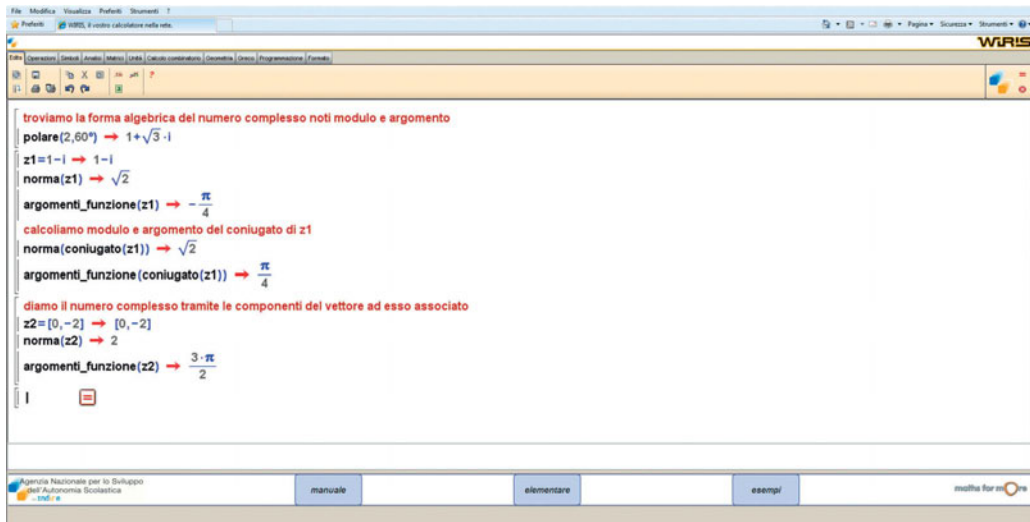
File Modifica Visualizza Preferiti Strumenti ?

Preferiti | WIRIS, il vostro calcolatore nella rete.

Pagina ▾ Sicurezza ▾ Strumenti ▾

WIRIS

Edita | Operazioni | Simboli | Analisi | Matrici | Unità | Calcolo combinatorio | Geometria | Grafici | Programmazione | Formato

troviamo la forma algebrica del numero complesso noti modulo e argomento

polare(2,60°) → $1+\sqrt{3}\cdot i$

z1=1−i → 1−i

norma(z1) → $\sqrt{2}$

argomenti_funzione(z1) → $-\frac{\pi}{4}$

calcoliamo modulo e argomento del coniugato di z1

norma(coniugato(z1)) → $\sqrt{2}$

argomenti_funzione(coniugato(z1)) → $\frac{\pi}{4}$

diamo il numero complesso tramite le componenti del vettore ad esso associato

z2=[0,−2] → [0,−2]

norma(z2) → 2

argomenti_funzione(z2) → $\frac{3\cdot\pi}{2}$

=

Agenzia Nazionale per lo Sviluppo dell'Autonomia Scolastica indire

manuale

elementare

esempi

maths for more